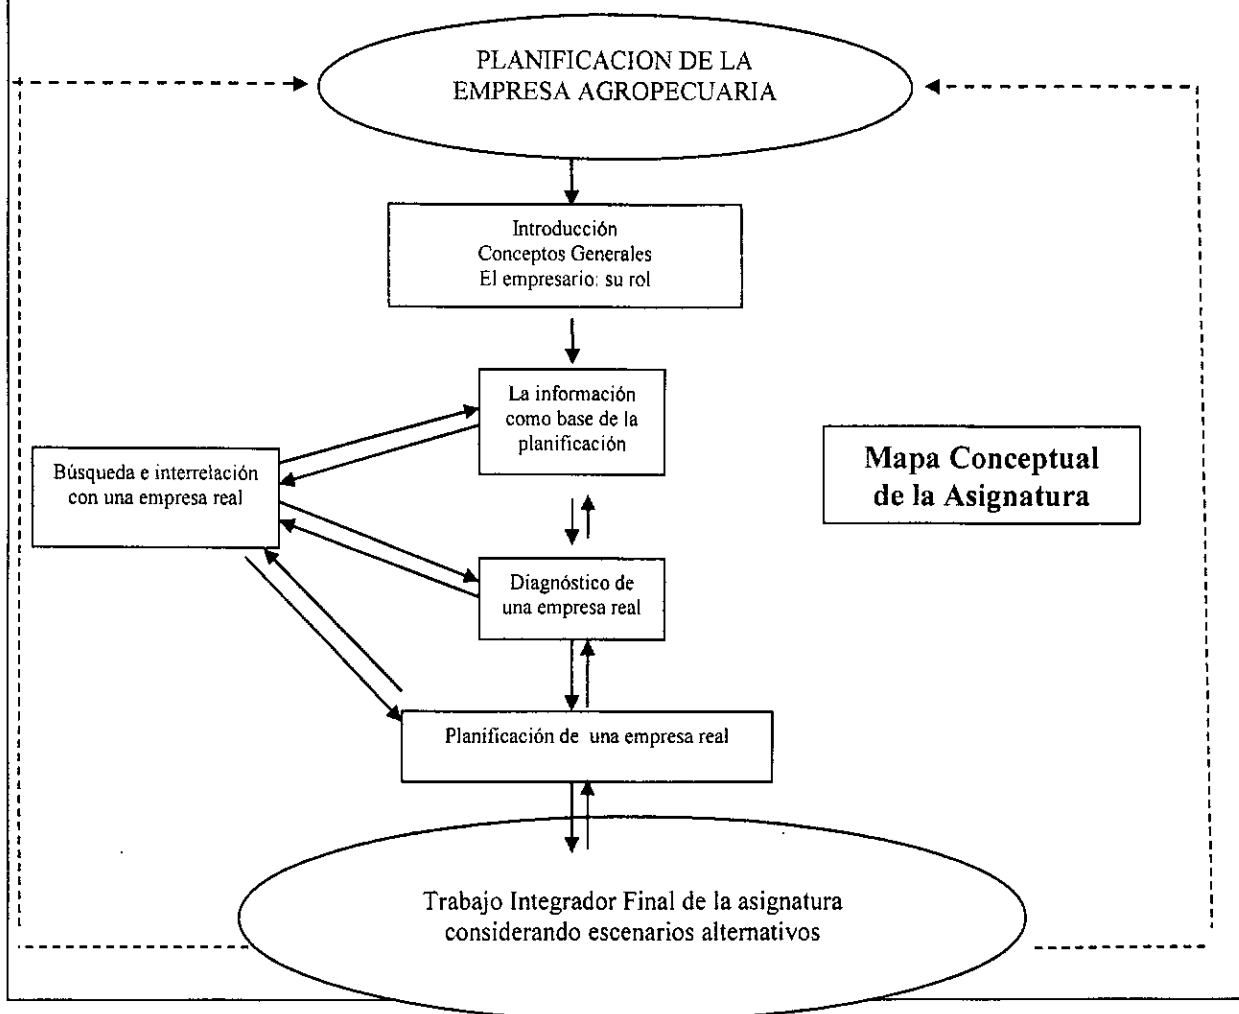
PLANIFICACION DE LA EMPRESA AGROPECUARIA

Introducción
Conceptos Generales
El empresario: su rol

La información como base de la planificación

Búsqueda e interrelación con una empresa real

Mapa Conceptual de la Asignatura

Diagnóstico de una empresa real

Planificación de una empresa real

Trabajo Integrador Final de la asignatura considerando escenarios alternativos